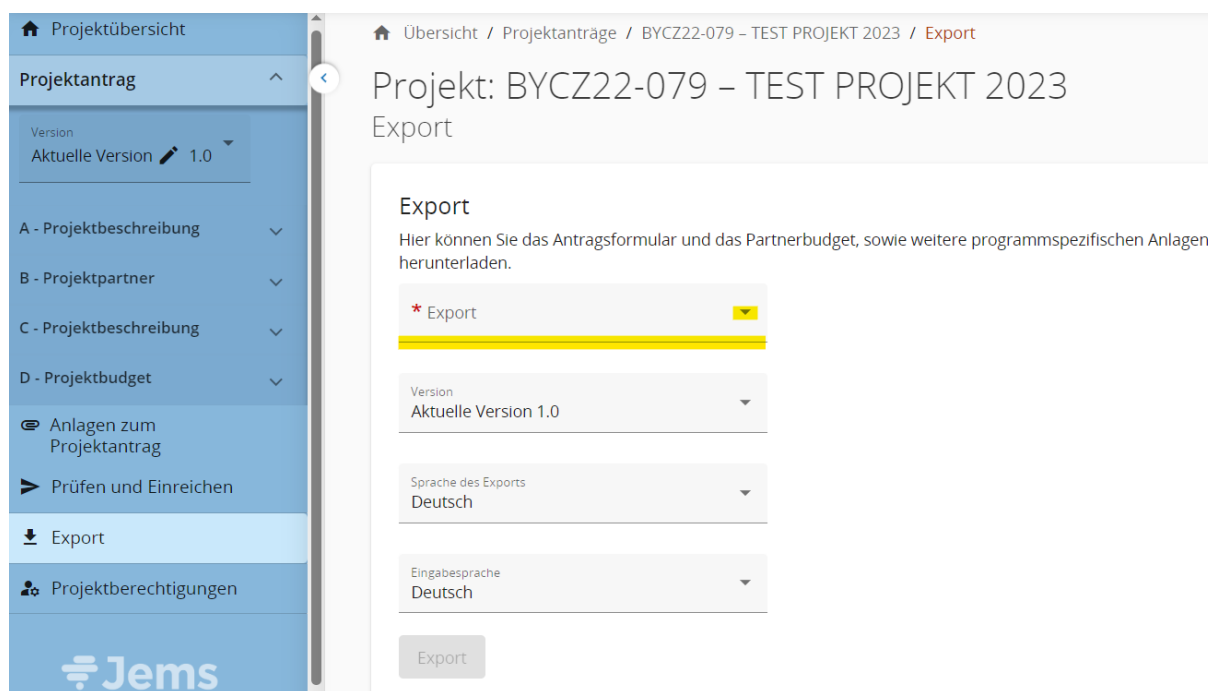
Projektübersicht

Projektantrag

Version
Aktuelle Version 1.0

A - Projektbeschreibung

B - Projektpartner

C - Projektbeschreibung

D - Projektbudget

Anlagen zum Projektantrag

Prüfen und Einreichen

Export

Projektberechtigungen

Jems

Übersicht / Projektanträge / BYCZ22-079 – TEST PROJEKT 2023 / Export

Projekt: BYCZ22-079 – TEST PROJEKT 2023
Export

Export
Hier können Sie das Antragsformular und das Partnerbudget, sowie weitere programmspezifischen Anlagen herunterladen.

* Export

Version
Aktuelle Version 1.0

Sprache des Exports
Deutsch

Eingabesprache
Deutsch

Export